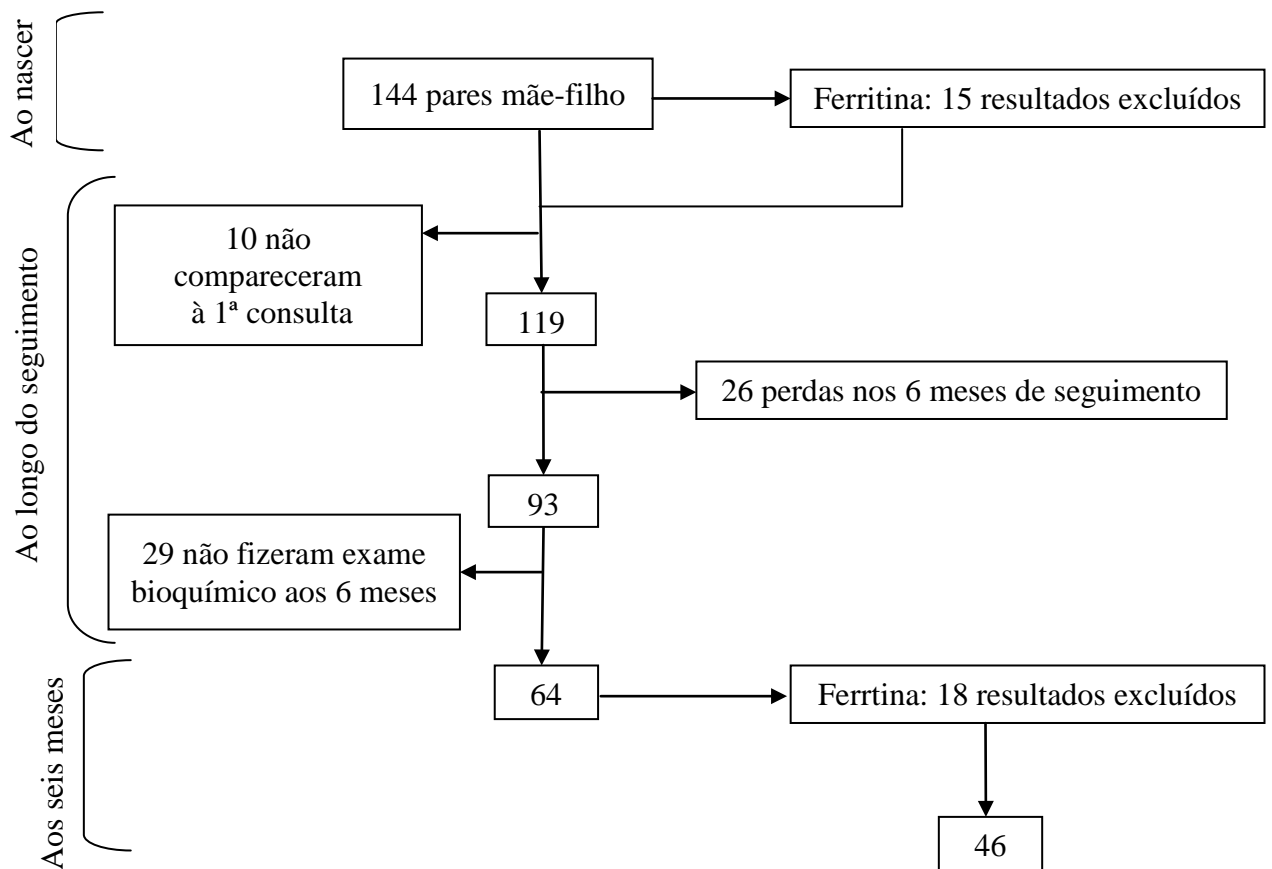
Ao nascer

144 pares mãe-filho

Ferritina: 15 resultados excluídos

Ao longo do seguimento

10 não compareceram à 1ª consulta

119

26 perdas nos 6 meses de seguimento

93

29 não fizeram exame bioquímico aos 6 meses

Aos seis meses

64

Ferrtina: 18 resultados excluídos

46